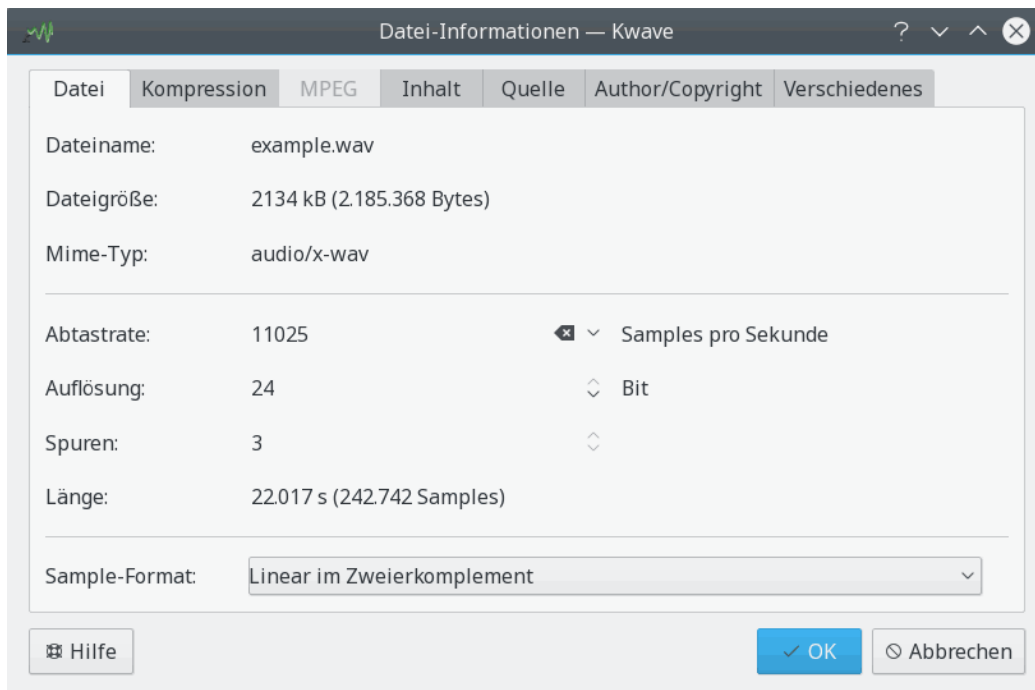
Datei-Informationen — Kwave

Datei | Kompression | MPEG | Inhalt | Quelle | Author/Copyright | Verschiedenes

Dateiname: example.wav

Dateigröße: 2134 kB (2.185.368 Bytes)

Mime-Typ: audio/x-wav

Abtastrate: 11025 Samples pro Sekunde

Auflösung: 24 Bit

Spuren: 3

Länge: 22.017 s (242.742 Samples)

Sample-Format: Linear im Zweierkomplement

Hilfe

OK

Abbrechen